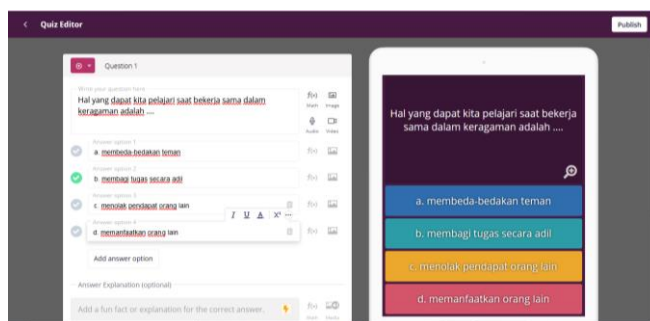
Quiz Editor

Publish

Question 1

Write your question here

Hal yang dapat kita pelajari saat bekerja sama dalam keragaman adalah ....

f(x) Math

Image

Audio

Video

Answer option 1

a. membeda-bedakan teman

f(x)

Answer option 2

b. membagi tugas secara adil

f(x)

Answer option 3

c. menolak pendapat orang lain

f(x)

$I$ U A $X^2$ ...

Answer option 4

d. memanfaatkan orang lain

f(x)

Add answer option

Answer Explanation (optional)

Add a fun fact or explanation for the correct answer.

f(x) Math

Media

Hal yang dapat kita pelajari saat bekerja sama dalam keragaman adalah ....

a. membeda-bedakan teman

b. membagi tugas secara adil

c. menolak pendapat orang lain

d. memanfaatkan orang lain